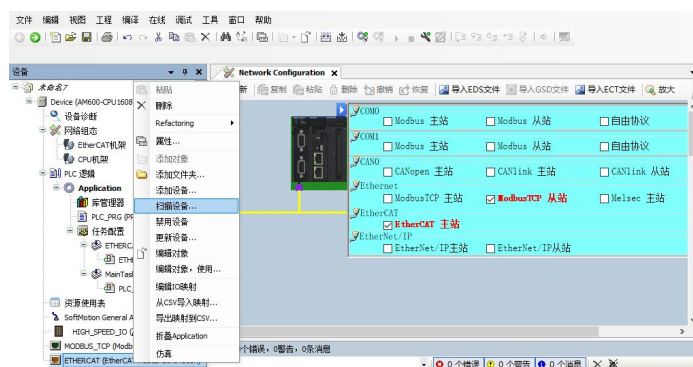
文件 编辑 视图 工程 编译 在线 调试 工具 窗口 帮助

设备 ▾ ⌖ ✕

未命名7
Device (AM600-CPU1608
设备诊断
网络组态
EtherCAT机架
CPU机架
PLC 逻辑
Application
库管理器
PLC_PRG (PR
任务配置
ETHERC
ETH
MainTask
PLC_
资源使用表
SoftMotion General A
HIGH_SPEED_IO (
MODBUS_TCP (Modb
ETHERCAT (EtherCAT

粘贴
删除
Refactoring
属性...
添加对象
添加文件夹...
添加设备...
扫描设备...
禁用设备
更新设备...
编辑对象
编辑对象，使用...
编辑IO映射
从CSV导入映射...
导出映射到CSV...
折叠Application
仿真

Network Configuration ✕

复制 粘贴 删除 撤销 恢复 导入EDS文件 导入GSD文件 导入ECT文件 放大

COM0
Modbus 主站 Modbus 从站 自由协议
COM1
Modbus 主站 Modbus 从站 自由协议
CAN0
CANopen 主站 CANlink 主站 CANlink 从站
Ethernet
ModbusTCP 主站 ModbusTCP 从站 Melsec 主站
EtherCAT
EtherCAT 主站
EtherNet/IP
EtherNet/IP主站 EtherNet/IP从站

个错误，0警告，0条消息

0 个错误 0 个警告 0 个消息